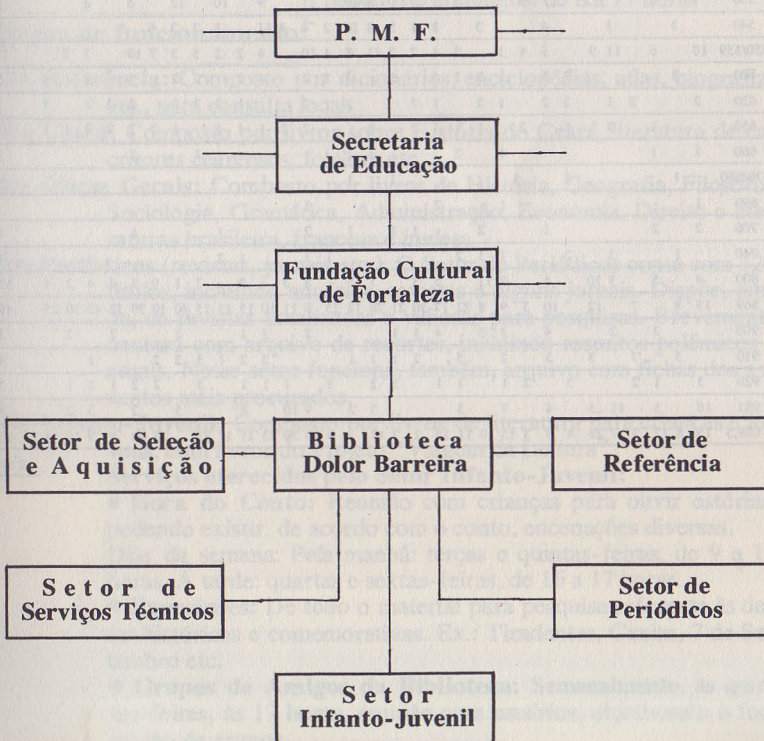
P. M. F.

Secretaria de Educação

Fundação Cultural de Fortaleza

Setor de Seleção e Aquisição

Biblioteca Dolor Barreira

Setor de Referência

Setor de Serviços Técnicos

Setor de Periódicos

Setor Infanto-Juvenil